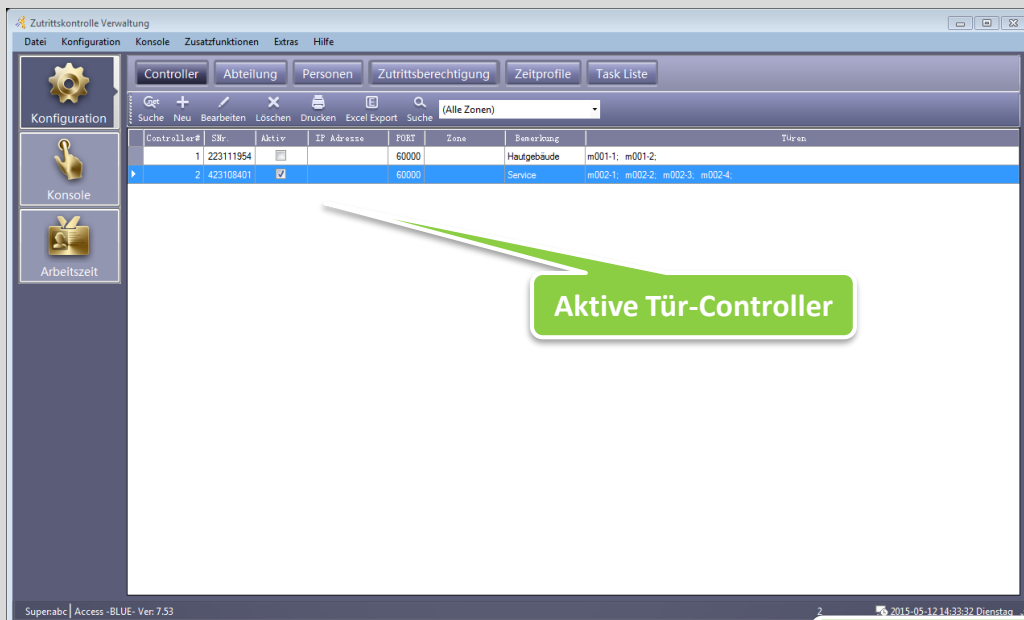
Zutrittskontrolle Verwaltung

Datei Konfiguration Konsole Zusatzfunktionen Extras Hilfe

Konfiguration
Konsole
Arbeitszeit

Controller Abteilung Personen Zutrittsberechtigung Zeitprofile Task Liste

Suche Neu Bearbeiten Löschen Drucken Excel Export Suche (Alle Zonen)

| Controller# | SNr. | Aktiv | IP Adresse | PORT | Zone | Bemerkung | Türen |
|---|---|---|---|---|---|---|---|
| 1 | 223111954 | ☐ | | 60000 | | Hautgebäude | m001-1; m001-2; |
| 2 | 423108401 | ☑ | | 60000 | | Service | m002-1; m002-2; m002-3; m002-4; |

Aktive Tür-Controller

Super:abc | Access -BLUE- Ver: 7.53 2 2015-05-12 14:33:32 Dienstag